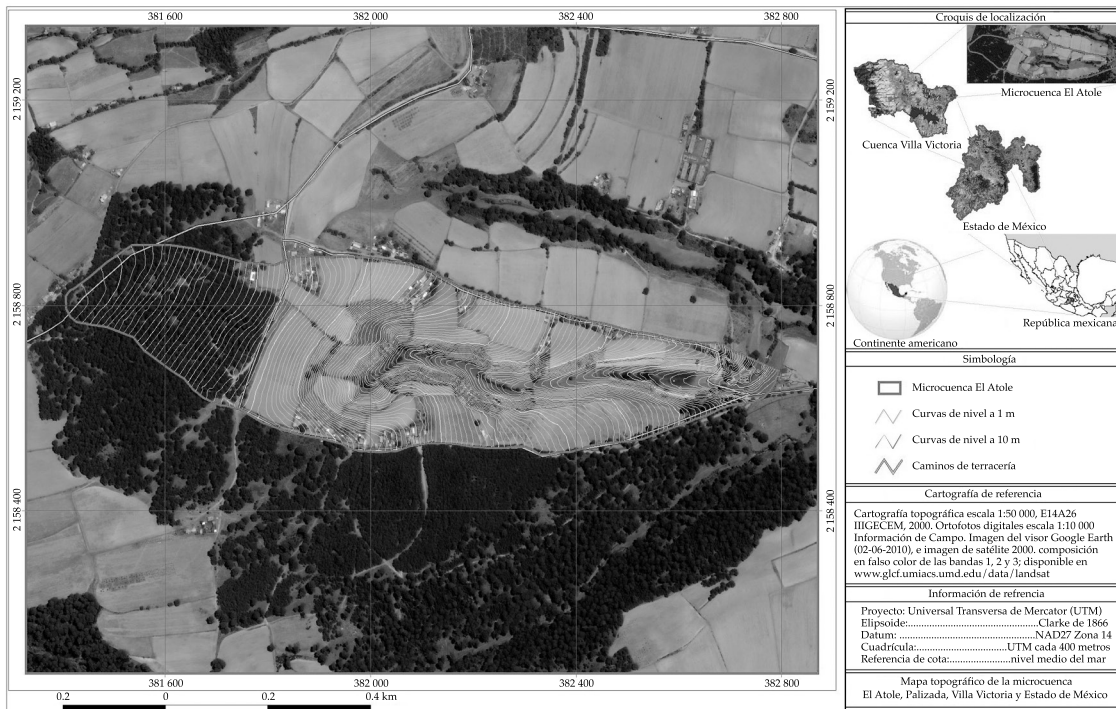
381 600
382 000
382 400
382 800

2 159 200
2 158 800
2 158 400

2 159 200
2 158 800
2 158 400

381 600
382 000
382 400
382 800

0.2 0 0.2 0.4 km

Croquis de localización

Microcuenca El Atole

Cuenca Villa Victoria

Estado de México

República mexicana

Continente americano

Simbología

Microcuenca El Atole

Curvas de nivel a 1 m

Curvas de nivel a 10 m

Caminos de terracería

Cartografía de referencia

Cartografía topográfica escala 1:50 000, E14A26 IIIGECEM, 2000. Ortofotos digitales escala 1:10 000 Información de Campo. Imagen del visor Google Earth (02-06-2010), e imagen de satélite 2000. composición en falso color de las bandas 1, 2 y 3; disponible en www.glcf.umiacs.umd.edu/data/landsat

Información de refrencia

Proyecto: Universal Transversa de Mercator (UTM)
Elipsoide:................................................Clarke de 1866
Datum: ..................................................NAD27 Zona 14
Cuadrícula:................................UTM cada 400 metros
Referencia de cota:.....................nivel medio del mar

Mapa topográfico de la microcuenca
El Atole, Palizada, Villa Victoria y Estado de México